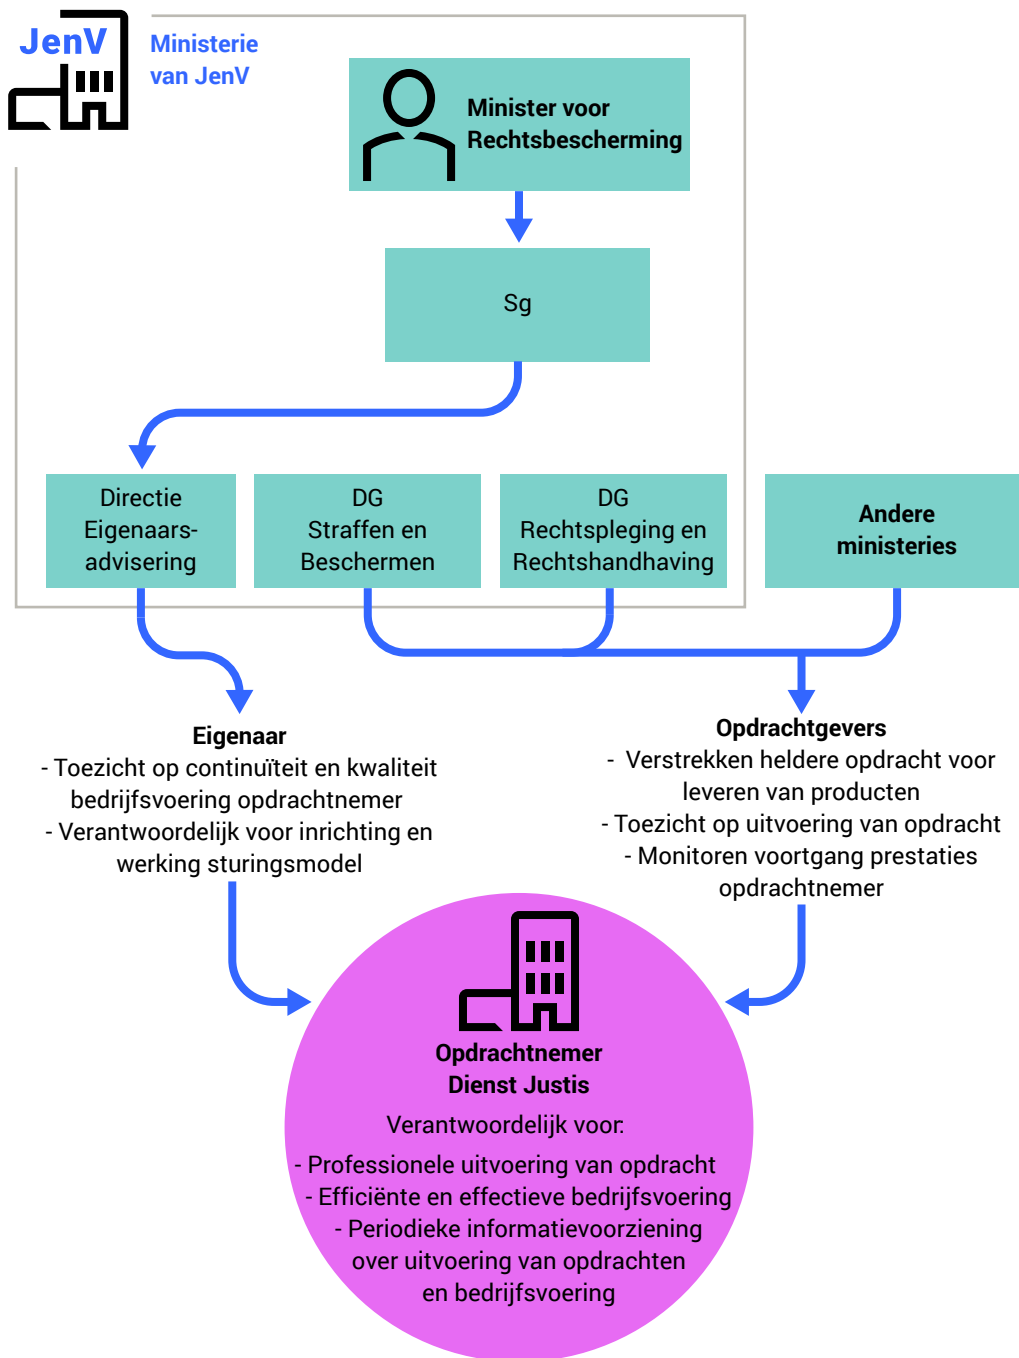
JenV

Ministerie van JenV

Minister voor Rechtsbescherming

Sg

Directie Eigenaarsadvisering

DG Straffen en Beschermen

DG Rechtspleging en Rechtshandhaving

Andere ministeries

Eigenaar
- Toezicht op continuïteit en kwaliteit bedrijfsvoering opdrachtnemer
- Verantwoordelijk voor inrichting en werking sturingsmodel

Opdrachtgevers
- Verstrekken heldere opdracht voor leveren van producten
- Toezicht op uitvoering van opdracht
- Monitoren voortgang prestaties opdrachtnemer

Opdrachtnemer
Dienst Justis

Verantwoordelijk voor:
- Professionele uitvoering van opdracht
- Efficiënte en effectieve bedrijfsvoering
- Periodieke informatievoorziening over uitvoering van opdrachten en bedrijfsvoering